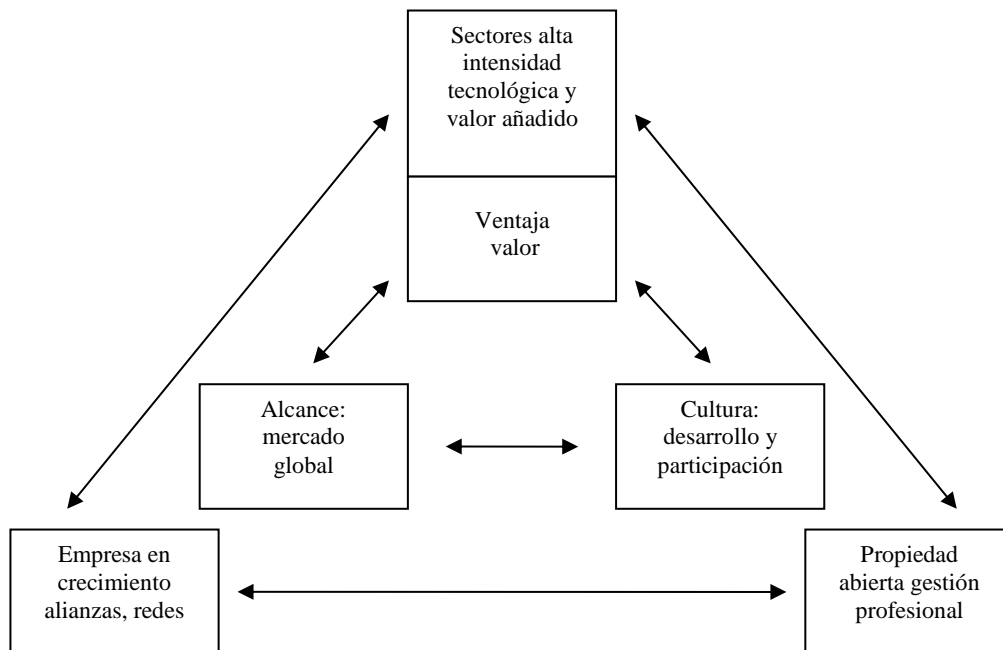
Sectores alta intensidad tecnológica y valor añadido

Ventaja valor

Alcance: mercado global

Cultura: desarrollo y participación

Empresa en crecimiento alianzas, redes

Propiedad abierta gestión profesional